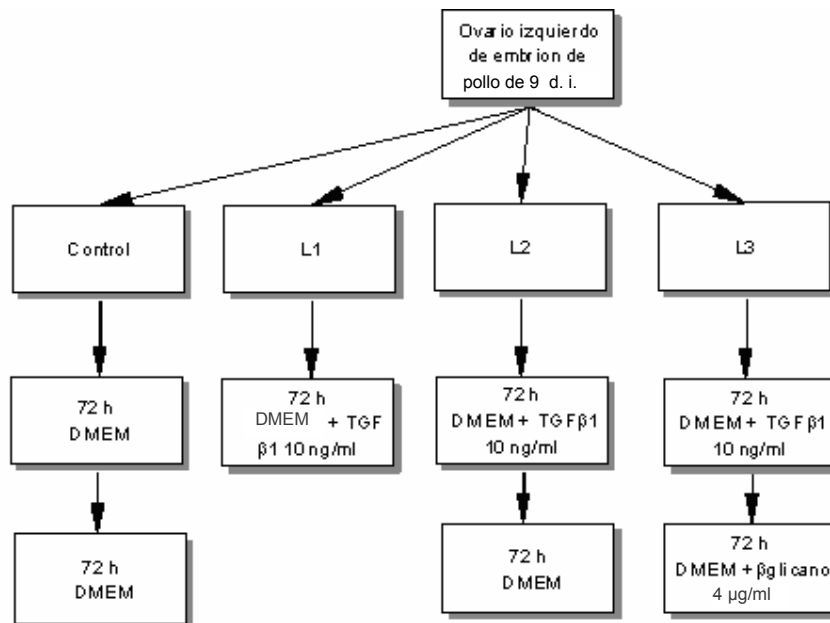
Ovario izquierdo de embrion de pollo de 9 d. i.

Control

72 h DMEM

72 h DMEM

L1

72 h DMEM + TGF β1 10 ng/ml

L2

72 h DMEM + TGFβ1 10 ng/ml

72 h DMEM

L3

72 h DMEM + TGFβ1 10 ng/ml

72 h DMEM + βglicano 4 μg/ml